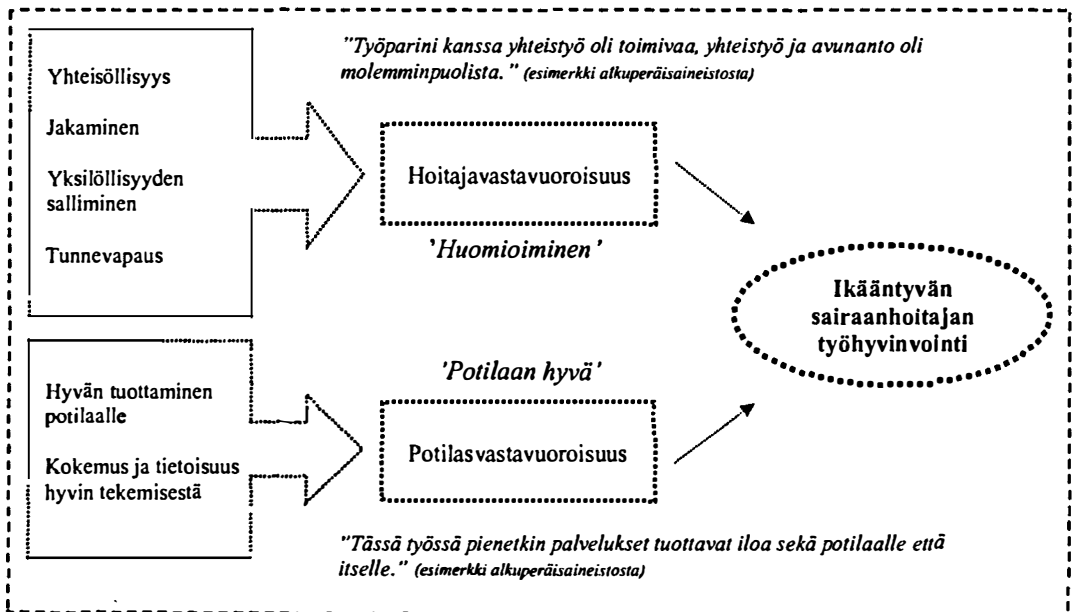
"Työparini kanssa yhteistyö oli toimivaa, yhteistyö ja avunanto oli molemminpuolista." (esimerkki alkuperäisaineistosta)

Yhteisöllisyys

Jakaminen

Yksilöllisyyden salliminen

Tunnevapaus

Hoitajavastavuoroisuus

'Huomioiminen'

Ikääntyvän sairaanhoitajan työhyvinvointi

'Potilaan hyvä'

Hyvän tuottaminen potilaalle

Kokemus ja tietoisuus hyvin tekemisestä

Potilasvastavuoroisuus

"Tässä työssä pienetkin palvelukset tuottavat iloa sekä potilaalle että itselle." (esimerkki alkuperäisaineistosta)